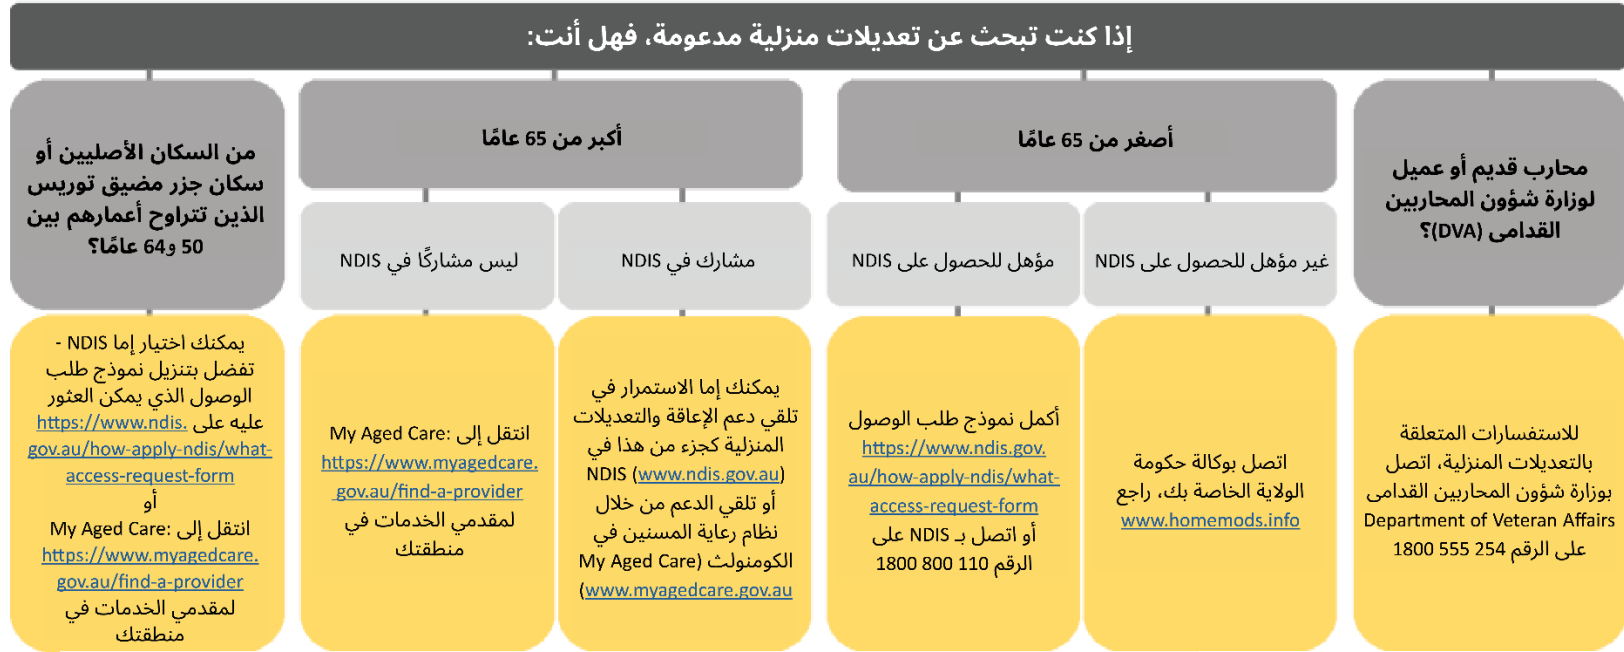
إذا كنت تبحث عن تعديلات منزلية مدعومة، فهل أنت:

محارب قديم أو عميل لوزارة شؤون المحاربين القدامى (DVA)؟

للاستفسارات المتعلقة بالتعديلات المنزلية، اتصل بوزارة شؤون المحاربين القدامى Department of Veteran Affairs على الرقم 254 555 1800

أصغر من 65 عامًا

غير مؤهل للحصول على NDIS

اتصل بوكالة حكومة الولاية الخاصة بك، راجع www.homemods.info

مؤهل للحصول على NDIS

أكمل نموذج طلب الوصول https://www.ndis.gov.au/how-apply-ndis/what-access-request-form أو اتصل بـ NDIS على الرقم 110 800 1800

أكبر من 65 عامًا

مشارك في NDIS

يمكنك إما الاستمرار في تلقي دعم الإعاقة والتعديلات المنزلية كجزء من هذا في NDIS (www.ndis.gov.au) أو تلقي الدعم من خلال نظام رعاية المسنين في الكومنولث My Aged Care) (www.myagedcare.gov.au

ليس مشاركًا في NDIS

انتقل إلى: My Aged Care https://www.myagedcare.gov.au/find-a-provider لمقدمي الخدمات في منطقتك

من السكان الأصليين أو سكان جزر مضيق توريس الذين تتراوح أعمارهم بين 50 و64 عامًا؟

يمكنك اختيار إما NDIS - تفضل بتنزيل نموذج طلب الوصول الذي يمكن العثور عليه على https://www.ndis.gov.au/how-apply-ndis/what-access-request-form
أو
انتقل إلى: My Aged Care https://www.myagedcare.gov.au/find-a-provider لمقدمي الخدمات في منطقتك